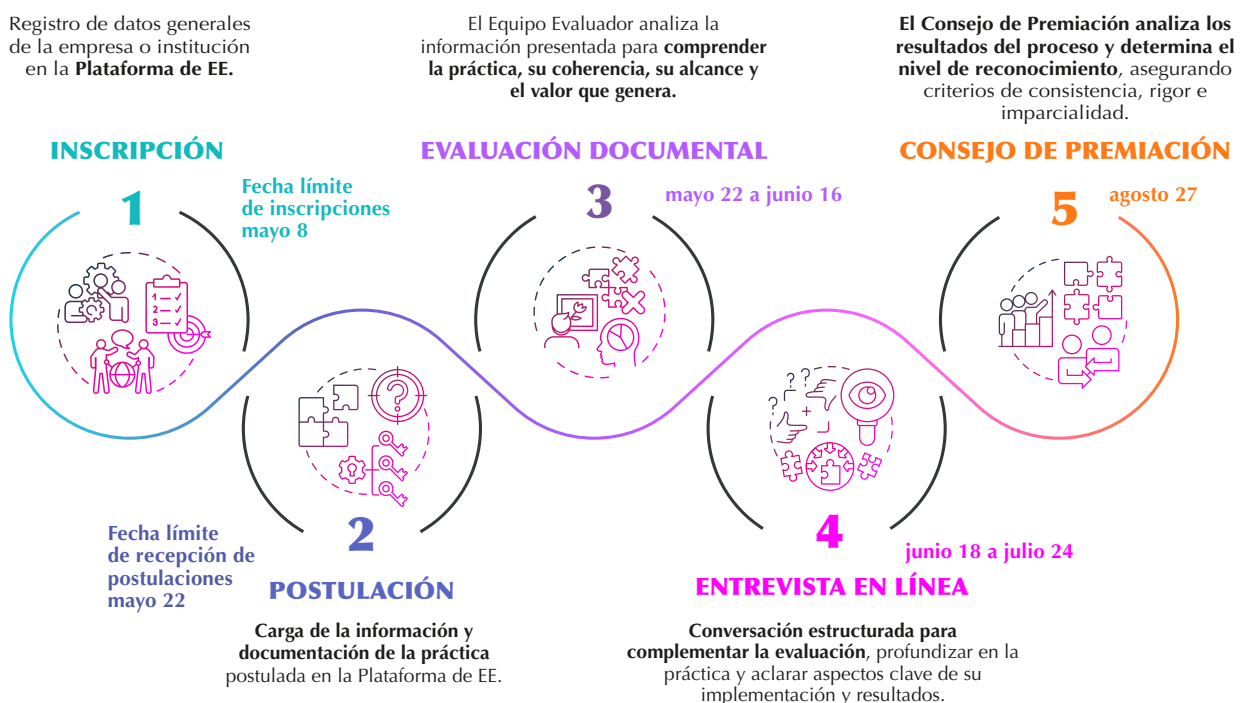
Registro de datos generales de la empresa o institución en la **Plataforma de EE.**

INSCRIPCIÓN

1

Fecha límite de inscripciones mayo 8

El Equipo Evaluador analiza la información presentada para **comprender la práctica, su coherencia, su alcance y el valor que genera.**

EVALUACIÓN DOCUMENTAL

3

mayo 22 a junio 16

**El Consejo de Premiación analiza los resultados del proceso y determina el nivel de reconocimiento**, asegurando criterios de consistencia, rigor e imparcialidad.

CONSEJO DE PREMIACIÓN

5

agosto 27

1 —
2 —
3 —

Fecha límite de recepción de postulaciones mayo 22

2

POSTULACIÓN

**Carga de la información y documentación de la práctica** postulada en la Plataforma de EE.

4

junio 18 a julio 24

ENTREVISTA EN LÍNEA

**Conversación estructurada para complementar la evaluación**, profundizar en la práctica y aclarar aspectos clave de su implementación y resultados.